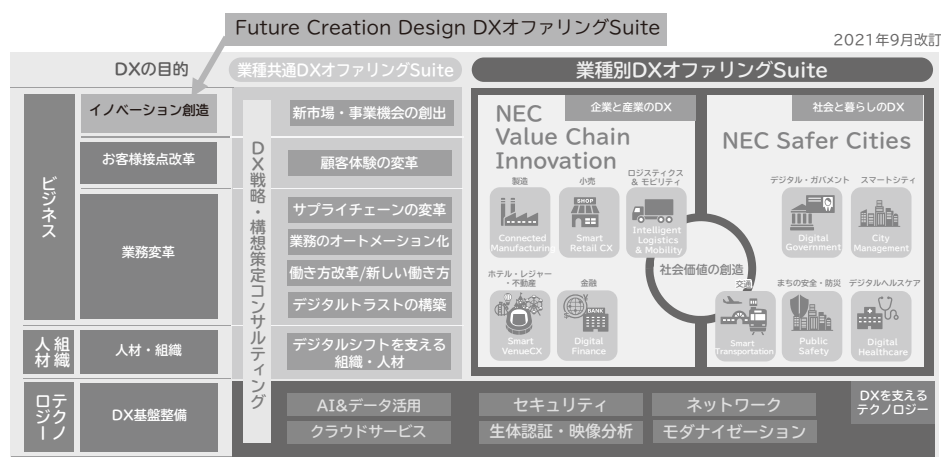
Future Creation Design DXオファリングSuite

2021年9月改訂

DXの目的

業種共通DXオファリングSuite

業種別DXオファリングSuite

ビジネス

イノベーション創造

お客様接点改革

業務変革

組織人材

人材・組織

テクノロジー

DX基盤整備

DX戦略・構想策定コンサルティング

新市場・事業機会の創出

顧客体験の変革

サプライチェーンの変革

業務のオートメーション化

働き方改革/新しい働き方

デジタルトラストの構築

デジタルシフトを支える組織・人材

企業と産業のDX

NEC Value Chain Innovation

製造

Connected Manufacturing

小売

SHOP

Smart Retail CX

ロジスティクス & モビリティ

Intelligent Logistics & Mobility

ホテル・レジャー・不動産

Smart VenueCX

金融

BANK

Digital Finance

社会価値の創造

社会と暮らしのDX

NEC Safer Cities

デジタル・ガバメント

Digital Government

スマートシティ

City Management

交通

Smart Transportation

まちの安全・防災

Public Safety

デジタルヘルスケア

Digital Healthcare

AI&データ活用

セキュリティ

ネットワーク

DXを支えるテクノロジー

クラウドサービス

生体認証・映像分析

モダナイゼーション